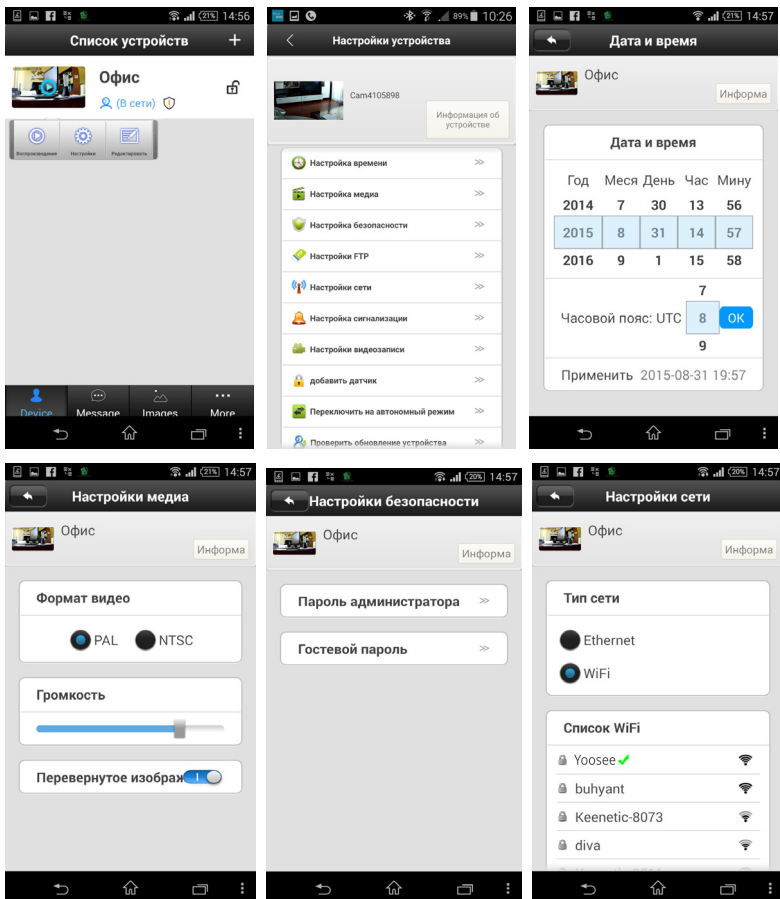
21% 14:56

Список устройств +

Офис
(В сети)

Воспроизведение Настройки Редактировать

Device Message Images More

89% 10:26

Настройки устройства

Cam4105898

Информация об устройстве

Настройка времени
Настройка медиа
Настройка безопасности
Настройки FTP
Настройки сети
Настройка сигнализации
Настройки видеозаписи
добавить датчик
Переключить на автономный режим
Проверить обновление устройства

21% 14:57

Дата и время

Офис
Информа

Дата и время

| Год | Меся | День | Час | Мину |
|---|---|---|---|---|
| 2014 | 7 | 30 | 13 | 56 |
| 2015 | 8 | 31 | 14 | 57 |
| 2016 | 9 | 1 | 15 | 58 |

7
Часовой пояс: UTC 8 OK
9

Применить 2015-08-31 19:57

21% 14:57

Настройки медиа

Офис
Информа

Формат видео
PAL NTSC

Громкость

Перевернутое изображ I

20% 14:57

Настройки безопасности

Офис
Информа

Пароль администратора

Гостевой пароль

20% 14:57

Настройки сети

Офис
Информа

Тип сети
Ethernet
WiFi

Список WiFi
Yoosee
buhyant
Keenetic-8073
diva